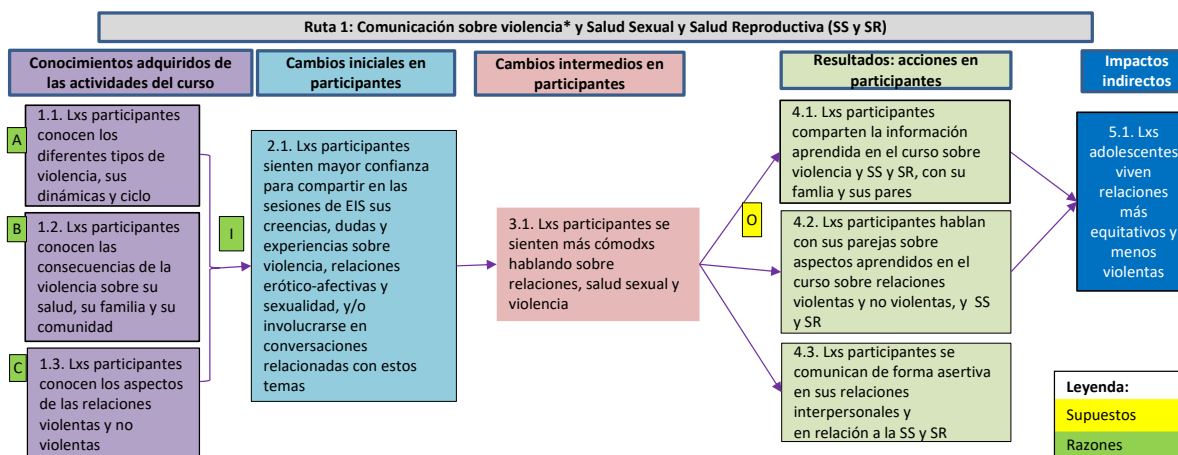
Ruta 1: Comunicación sobre violencia* y Salud Sexual y Salud Reproductiva (SS y SR)

Conocimientos adquiridos de las actividades del curso

Cambios iniciales en participantes

Cambios intermedios en participantes

Resultados: acciones en participantes

Impactos indirectos

A

1.1. Lxs participantes conocen los diferentes tipos de violencia, sus dinámicas y ciclo

B

1.2. Lxs participantes conocen las consecuencias de la violencia sobre su salud, su familia y su comunidad

C

1.3. Lxs participantes conocen los aspectos de las relaciones violentas y no violentas

I

2.1. Lxs participantes sienten mayor confianza para compartir en las sesiones de EIS sus creencias, dudas y experiencias sobre violencia, relaciones erótico-afectivas y sexualidad, y/o involucrarse en conversaciones relacionadas con estos temas

3.1. Lxs participantes se sienten más cómodxs hablando sobre relaciones, salud sexual y violencia

O

4.1. Lxs participantes comparten la información aprendida en el curso sobre violencia y SS y SR, con su famlia y sus pares

4.2. Lxs participantes hablan con sus parejas sobre aspectos aprendidos en el curso sobre relaciones violentas y no violentas, y SS y SR

4.3. Lxs participantes se comunican de forma asertiva en sus relaciones interpersonales y en relación a la SS y SR

5.1. Lxs adolescentes viven relaciones más equitativos y menos violentas

Leyenda:
Supuestos
Razones